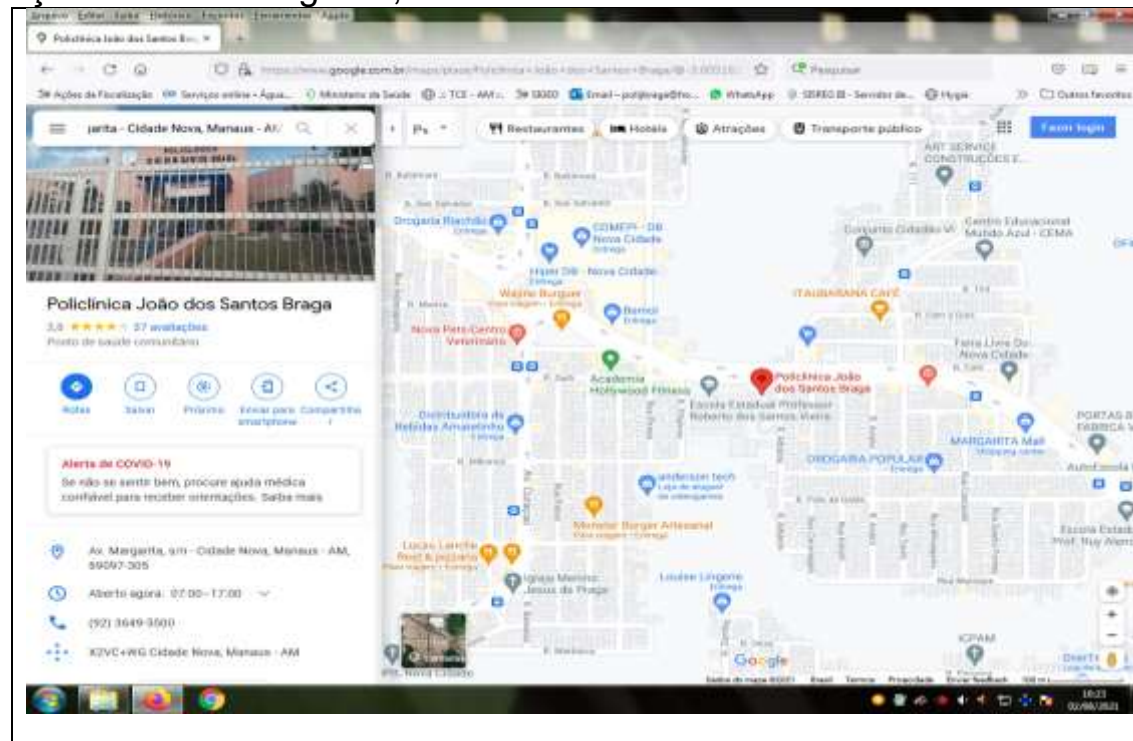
Policlínica João dos Santos B... ×

https://www.google.com.br/maps/place/Policlinica+João+dos+Santos+Braga

Pesquisar

Ações de Fiscalização  Serviços online - Água...  Ministério da Saúde  TCE - AM  SIGED  Email  WhatsApp  SISREG III - Servidor de...  Hygia  Outros favoritos

...garita - Cidade Nova, Manaus - AM

Restaurantes  Hotéis  Atrações  Transporte público  Fazer login

Policlínica João dos Santos Braga

3,8 ★★★★☆ 37 avaliações

Posto de saúde comunitário

Rotas  Salvar  Próximo  Enviar para smartphone  Compartilhar

Alerta de COVID-19

Se não se sentir bem, procure ajuda médica confiável para receber orientações. Saiba mais

Av. Margarita, s/n - Cidade Nova, Manaus - AM, 69097-305

Aberto agora: 07:00–17:00

(92) 3649-3500

X2VC+WG Cidade Nova, Manaus - AM

ART SERVICE CONSTRUÇÕES E...

Drogaria Rachid

COMEPI - DB Nova Cidade

Centro Educacional Mundo Azul - CEMA

Hiper DB - Nova Cidade

Wagner Burguer

Bemol

ITAUBARANA CAFÉ

Nova Pets Centro Veterinário

Feira Livre Do Nova Cidade

Academia Hollywood Fitness

Policlínica João dos Santos Braga

Escola Estadual Professor Roberto dos Santos Vieira

Distribuidora de Bebidas Amazoninho

PORTAS B FÁBRICA

MARGARITA Mall

DROGARIA POPULAR

andersson tech

Monster Burger Artesanal

Escola Estad Prof. Ruy Alen

Lucas Lanche Beer & pizzaria

Igreja Menino Jesus de Praga

Louise Lingerie

ICPAM

Google